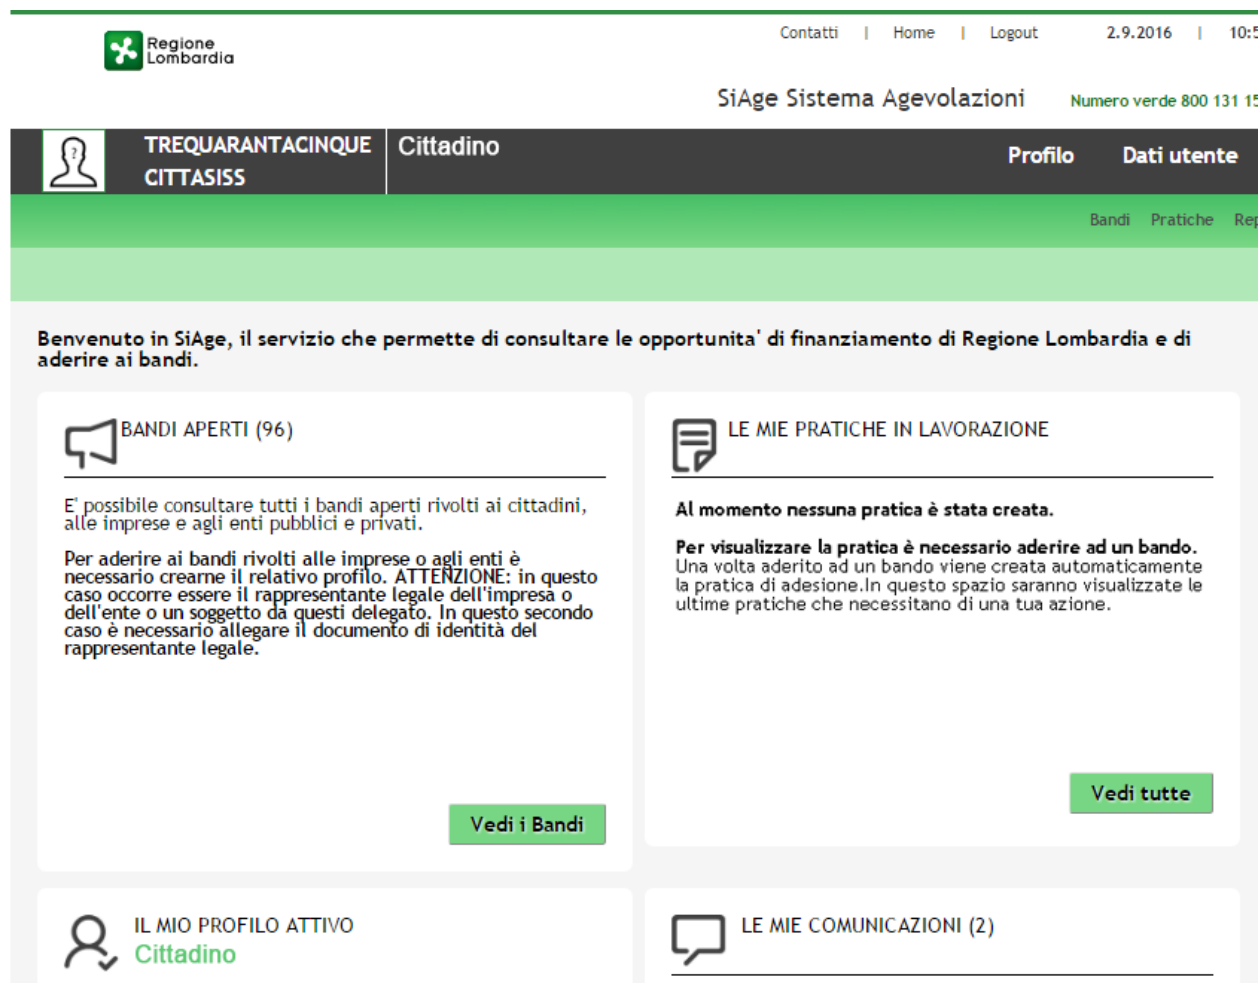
Regione Lombardia

Contatti | Home | Logout 2.9.2016 | 10:5

SiAge Sistema Agevolazioni Numero verde 800 131 15

TREQUARANTACINQUE CITTASISS Cittadino Profilo Dati utente

Bandi Pratiche Rep

Benvenuto in SiAge, il servizio che permette di consultare le opportunita' di finanziamento di Regione Lombardia e di aderire ai bandi.

BANDI APERTI (96)

E' possibile consultare tutti i bandi aperti rivolti ai cittadini, alle imprese e agli enti pubblici e privati.

Per aderire ai bandi rivolti alle imprese o agli enti è necessario crearne il relativo profilo. ATTENZIONE: in questo caso occorre essere il rappresentante legale dell'impresa o dell'ente o un soggetto da questi delegato. In questo secondo caso è necessario allegare il documento di identità del rappresentante legale.

Vedi i Bandi

LE MIE PRATICHE IN LAVORAZIONE

Al momento nessuna pratica è stata creata.

Per visualizzare la pratica è necessario aderire ad un bando. Una volta aderito ad un bando viene creata automaticamente la pratica di adesione.In questo spazio saranno visualizzate le ultime pratiche che necessitano di una tua azione.

Vedi tutte

IL MIO PROFILO ATTIVO
Cittadino

LE MIE COMUNICAZIONI (2)